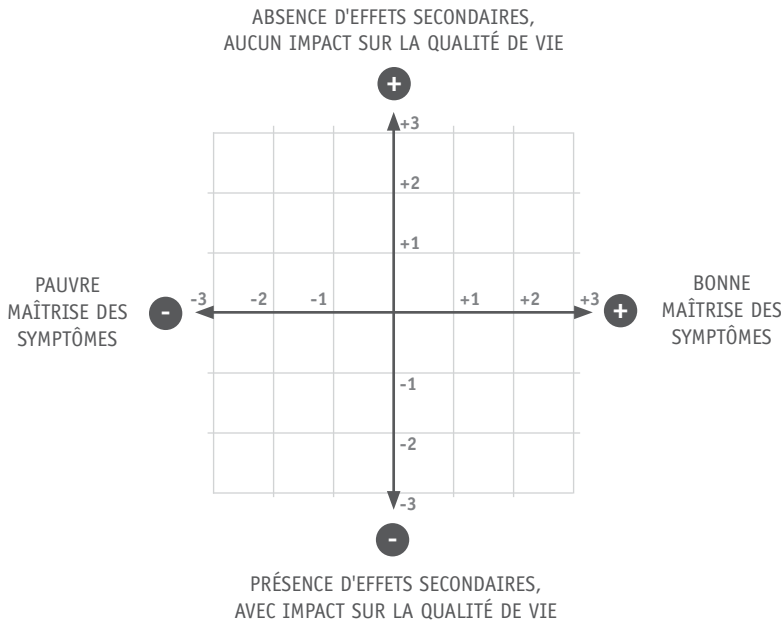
ABSENCE D'EFFETS SECONDAIRES, AUCUN IMPACT SUR LA QUALITÉ DE VIE

+

+3

+2

+1

PAUVRE MAÎTRISE DES SYMPTÔMES

-

-3 -2 -1

+1 +2 +3

+

BONNE MAÎTRISE DES SYMPTÔMES

-1

-2

-3

-

PRÉSENCE D'EFFETS SECONDAIRES, AVEC IMPACT SUR LA QUALITÉ DE VIE